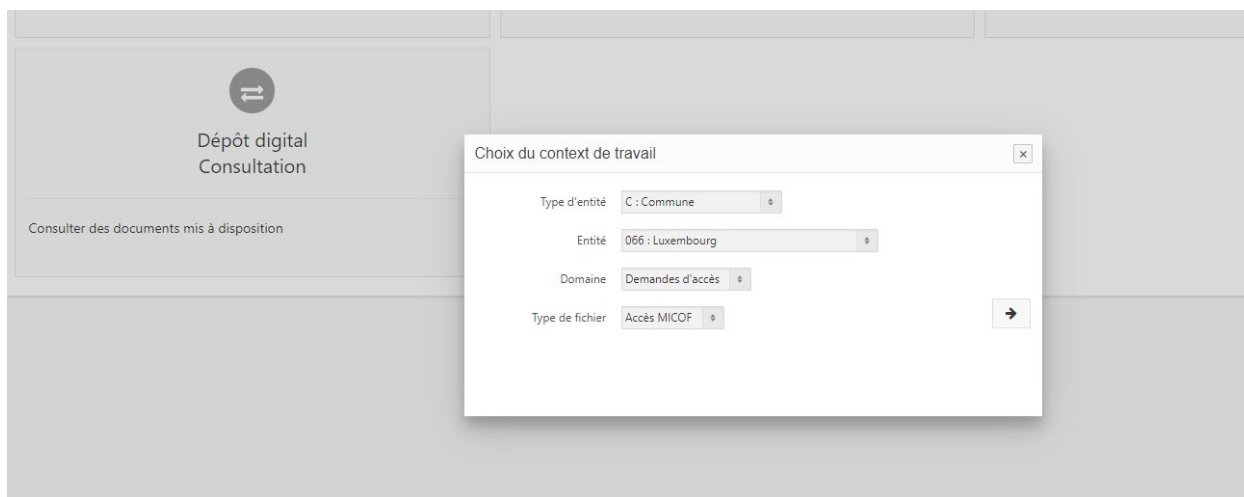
Dépôt digital
Consultation

Consulter des documents mis à disposition

Choix du context de travail

×

Type d'entité C : Commune

Entité 066 : Luxembourg

Domaine Demandes d'accès

Type de fichier Accès MICOF

→